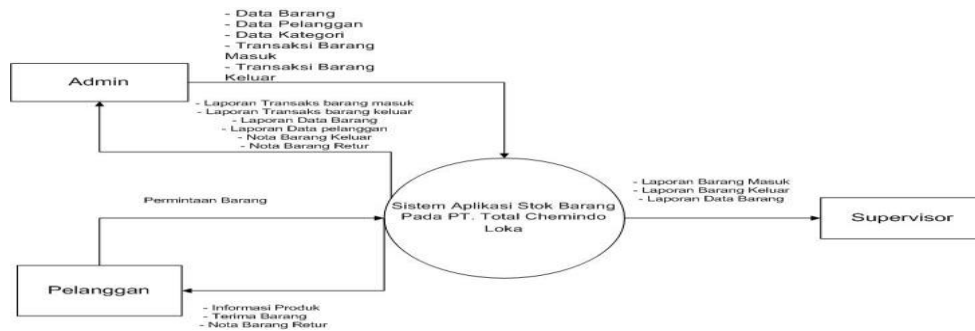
- Data Barang
- Data Pelanggan
- Data Kategori
- Transaksi Barang Masuk
- Transaksi Barang Keluar

Admin

- Laporan Transaks barang masuk
- Laporan Transaks barang keluar
- Laporan Data Barang
- Laporan Data pelanggan
- Nota Barang Keluar
- Nota Barang Retur

Permintaan Barang

Sistem Aplikasi Stok Barang Pada PT. Total Chemindo Loka

- Laporan Barang Masuk
- Laporan Barang Keluar
- Laporan Data Barang

Supervisor

Pelanggan

- Informasi Produk
- Terima Barang
- Nota Barang Retur